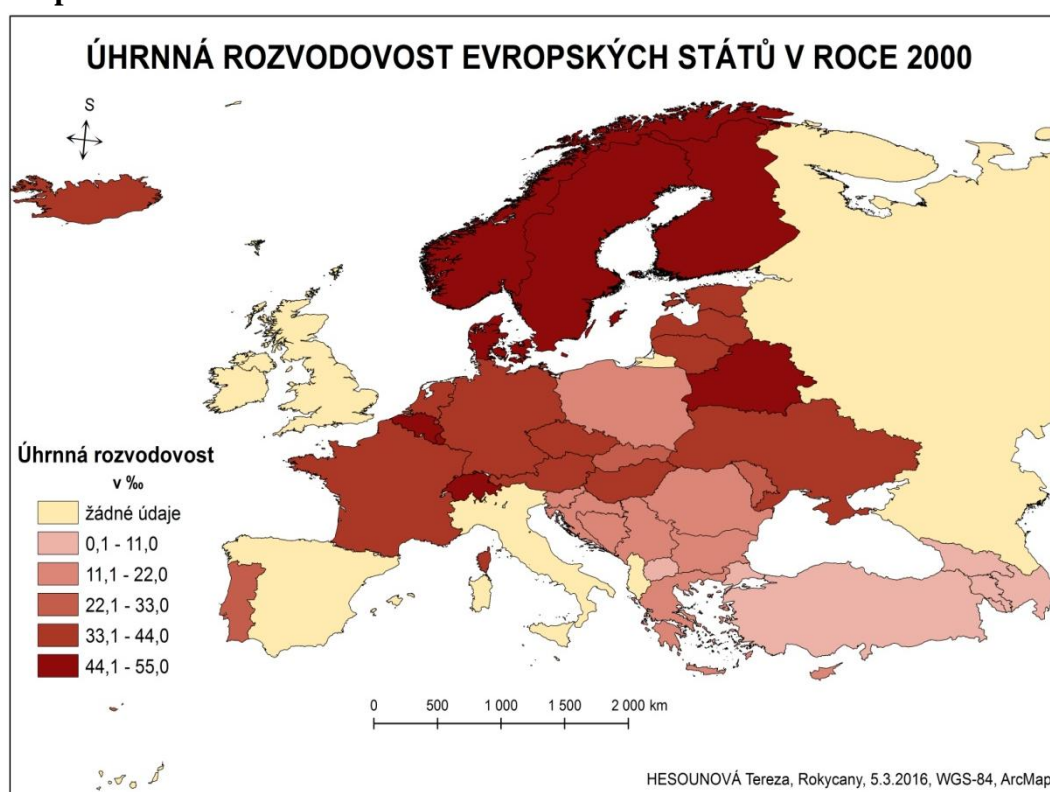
ÚHRNNÁ ROZVODOVOST EVROPSKÝCH STÁTŮ V ROCE 2000

S

Úhrnná rozvodovost
v ‰

žádné údaje
0,1 - 11,0
11,1 - 22,0
22,1 - 33,0
33,1 - 44,0
44,1 - 55,0

0 500 1 000 1 500 2 000 km

HESOUNOVÁ Tereza, Rokycany, 5.3.2016, WGS-84, ArcMap